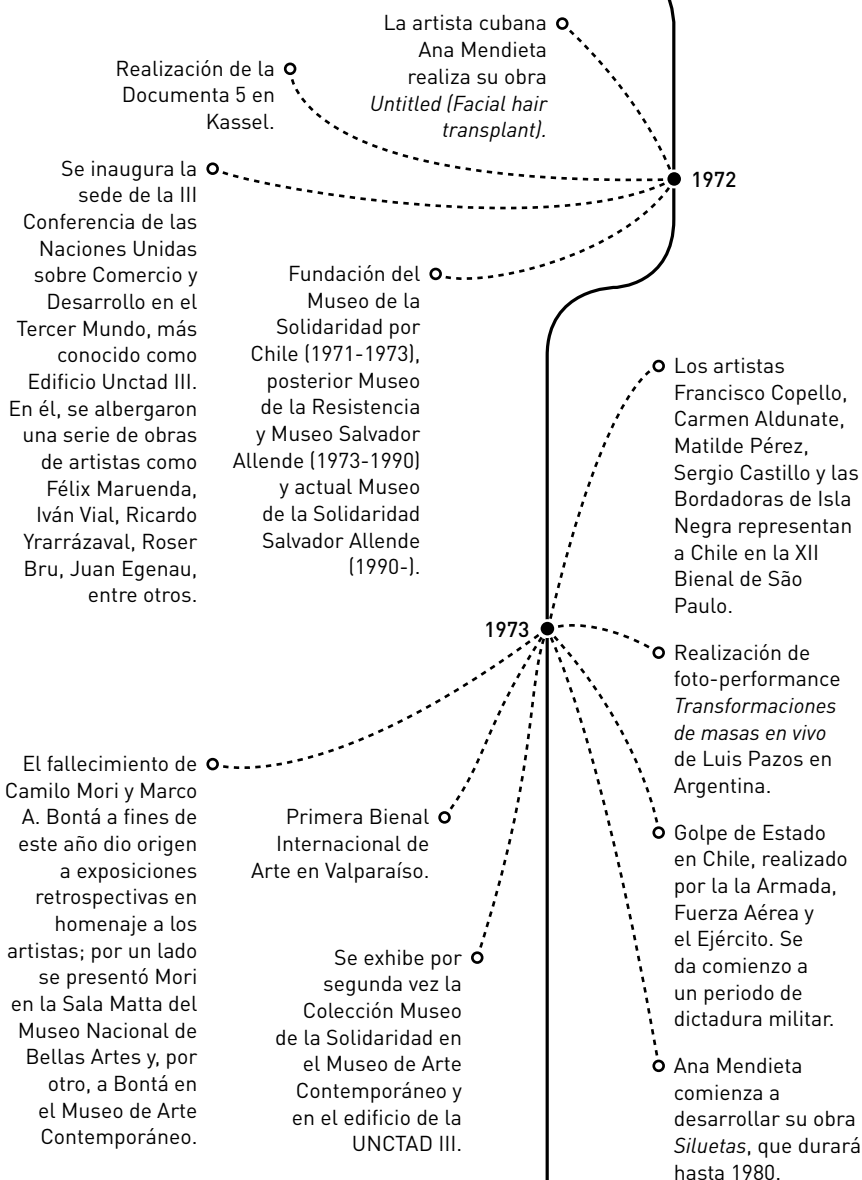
La artista cubana Ana Mendieta realiza su obra *Untitled (Facial hair transplant).*

Realización de la Documenta 5 en Kassel.

Se inaugura la sede de la III Conferencia de las Naciones Unidas sobre Comercio y Desarrollo en el Tercer Mundo, más conocido como Edificio Unctad III. En él, se albergaron una serie de obras de artistas como Félix Maruenda, Iván Vial, Ricardo Yrarrázaval, Roser Bru, Juan Egenau, entre otros.

1972

Fundación del Museo de la Solidaridad por Chile (1971-1973), posterior Museo de la Resistencia y Museo Salvador Allende (1973-1990) y actual Museo de la Solidaridad Salvador Allende (1990-).

Los artistas Francisco Copello, Carmen Aldunate, Matilde Pérez, Sergio Castillo y las Bordadoras de Isla Negra representan a Chile en la XII Bienal de São Paulo.

1973

Realización de foto-performance *Transformaciones de masas en vivo* de Luis Pazos en Argentina.

El fallecimiento de Camilo Mori y Marco A. Bontá a fines de este año dio origen a exposiciones retrospectivas en homenaje a los artistas; por un lado se presentó Mori en la Sala Matta del Museo Nacional de Bellas Artes y, por otro, a Bontá en el Museo de Arte Contemporáneo.

Primera Bienal Internacional de Arte en Valparaíso.

Golpe de Estado en Chile, realizado por la la Armada, Fuerza Aérea y el Ejército. Se da comienzo a un periodo de dictadura militar.

Se exhibe por segunda vez la Colección Museo de la Solidaridad en el Museo de Arte Contemporáneo y en el edificio de la UNCTAD III.

Ana Mendieta comienza a desarrollar su obra *Siluetas*, que durará hasta 1980.